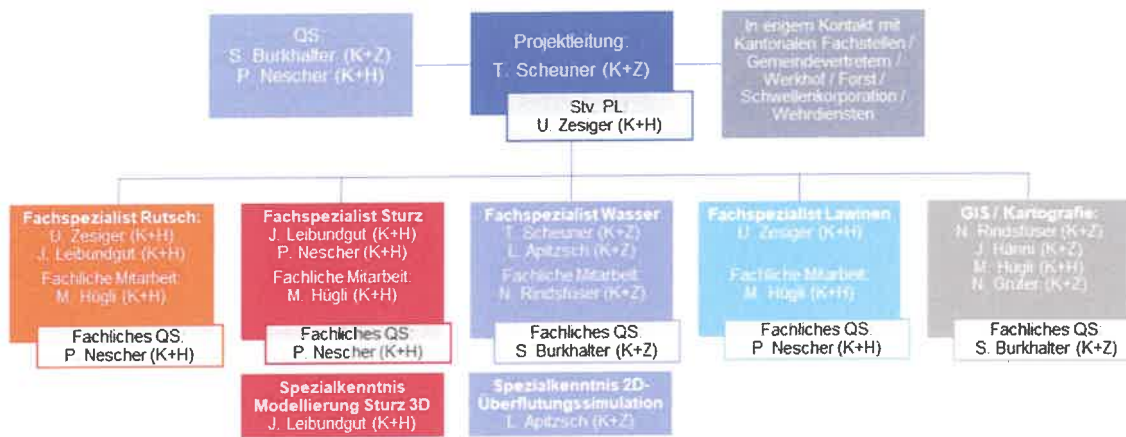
QS:
S. Burkhalter (K+Z)
P. Nescher (K+H)

Projektleitung:
T. Scheuner (K+Z)

Stv. PL:
U. Zesiger (K+H)

In engem Kontakt mit Kantonalen Fachstellen / Gemeindevertretern / Werkhof / Forst / Schwellenkorporation / Wehrdiensten

Fachspezialist Rutsch:
U. Zesiger (K+H)
J. Leibundgut (K+H)
Fachliche Mitarbeit:
M. Hügli (K+H)

Fachliches QS:
P. Nescher (K+H)

Fachspezialist Sturz
J. Leibundgut (K+H)
P. Nescher (K+H)
Fachliche Mitarbeit:
M. Hügli (K+H)

Fachliches QS:
P. Nescher (K+H)

Spezialkenntnis Modellierung Sturz 3D
J. Leibundgut (K+H)

Fachspezialist Wasser
T. Scheuner (K+Z)
L. Apitzsch (K+Z)
Fachliche Mitarbeit:
N. Rindsfüser (K+Z)

Fachliches QS:
S. Burkhalter (K+Z)

Spezialkenntnis 2D-Überflutungssimulation
L. Apitzsch (K+Z)

Fachspezialist Lawinen
U. Zesiger (K+H)
Fachliche Mitarbeit:
M. Hügli (K+H)

Fachliches QS:
P. Nescher (K+H)

GIS / Kartografie:
N. Rindsfüser (K+Z)
J. Hänni (K+Z)
M. Hügli (K+H)
N. Gruter (K+Z)

Fachliches QS:
S. Burkhalter (K+Z)